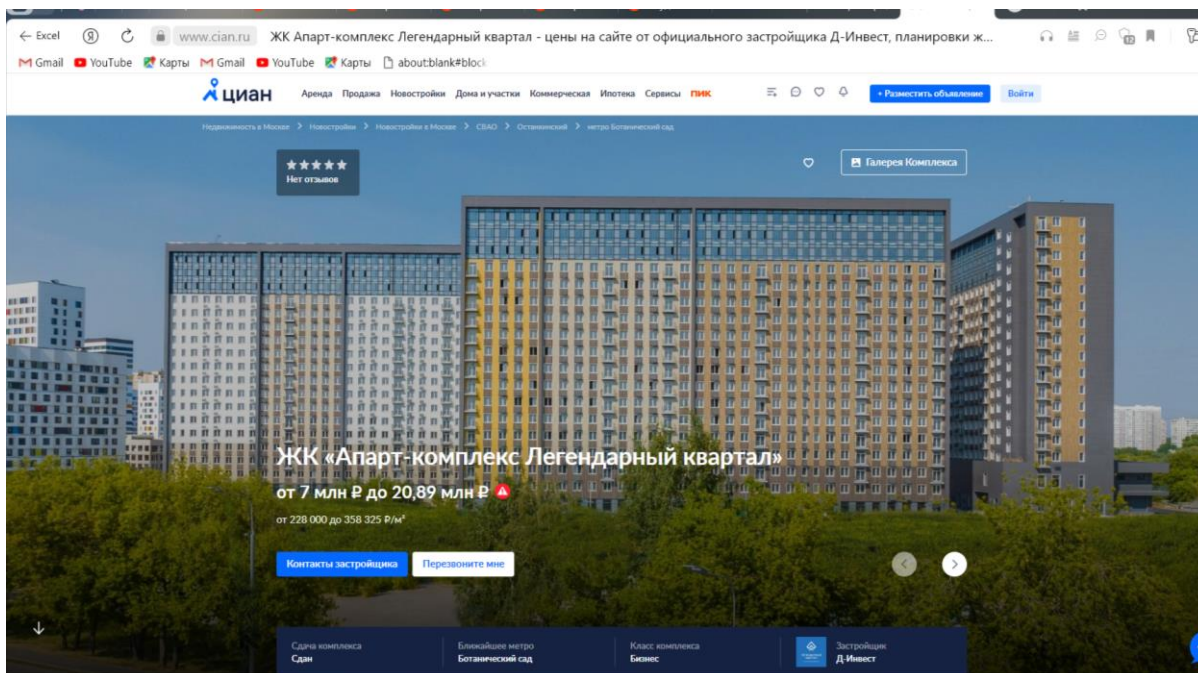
← Excel www.cian.ru ЖК Апарт-комплекс Легендарный квартал - цены на сайте от официального застройщика Д-Инвест, планировки ж...

Gmail YouTube Карты Gmail YouTube Карты about:blank#block

циан Аренда Продажа Новостройки Дома и участки Коммерческая Ипотека Сервисы ПИК + Разместить объявление Войти

Недвижимость в Москве > Новостройки > Новостройки в Москве > СВАО > Останкинский > метро Ботанический сад

★★★★★ Нет отзывов

Галерея Комплекса

ЖК «Апарт-комплекс Легендарный квартал»

от 7 млн ₽ до 20,89 млн ₽

от 228 000 до 358 325 ₽/м²

Контакты застройщика Перезвоните мне

| Сдача комплекса | Ближайшее метро | Класс комплекса | Застройщик |
|---|---|---|---|
| Сдан | Ботанический сад | Бизнес | Д-Инвест |